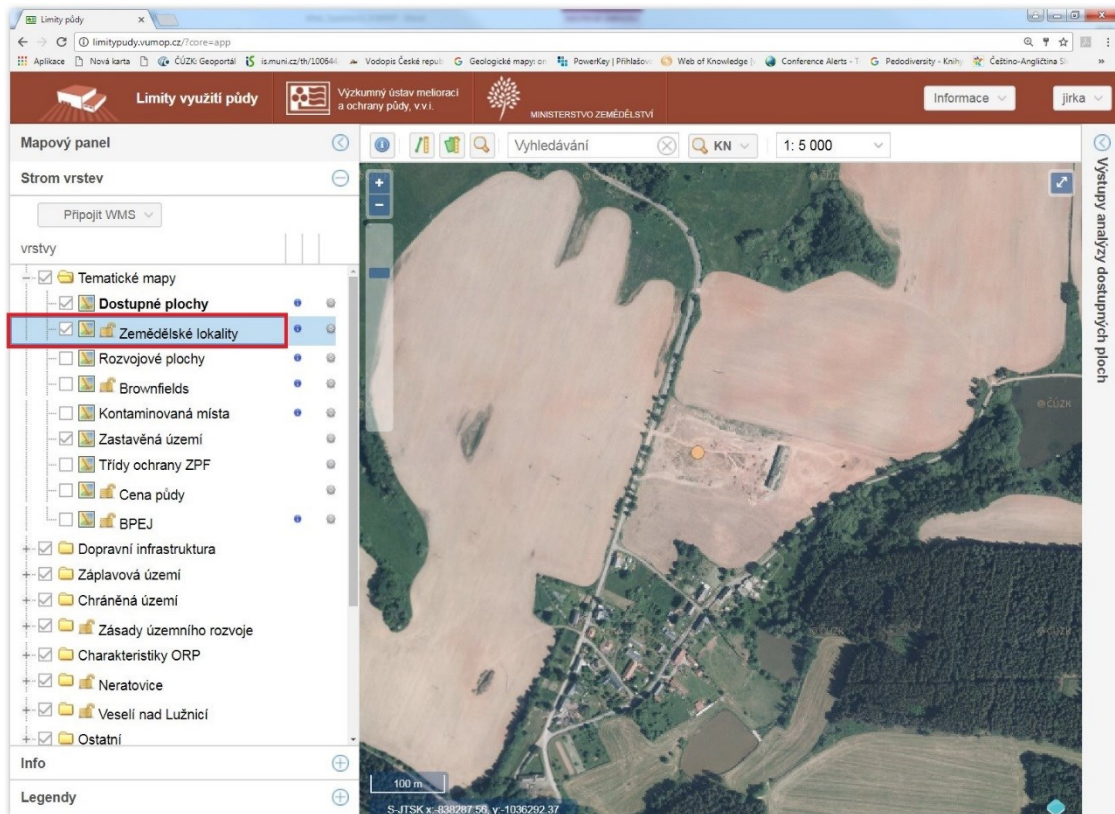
Limity půdy ×

limitypudy.vumop.cz/?core=app

Aplikace Nová karta ČÚZK Geoportál is.muni.cz/th/100644 Vodopis České repub Geologické mapy: or PowerKey | Přihlašov Web of Knowledge Conference Alerts - T Pedodiversity - Knihy Čeština-Angličtina Sl »

Limity využití půdy

Výzkumný ústav meliorací a ochrany půdy, v.v.i.

MINISTERSTVO ZEMĚDĚLSTVÍ

Informace

jirka

Mapový panel

Strom vrstev

Připojit WMS

vrstvy

Tematické mapy
Dostupné plochy
Zemědělské lokality
Rozvojové plochy
Brownfields
Kontaminovaná místa
Zastavěná území
Třídy ochrany ZPF
Cena půdy
BPEJ
Dopravní infrastruktura
Záplavová území
Chráněná území
Zásady územního rozvoje
Charakteristiky ORP
Neratovice
Veselí nad Lužnicí
Ostatní

Info

Legendy

Vyhledávání

KN

1: 5 000

+

-

Výstupy analýzy dostupných ploch

© ČÚZK

© ČÚZK

100 m

S-JTSK x:-838287.56, y:-1036292.37